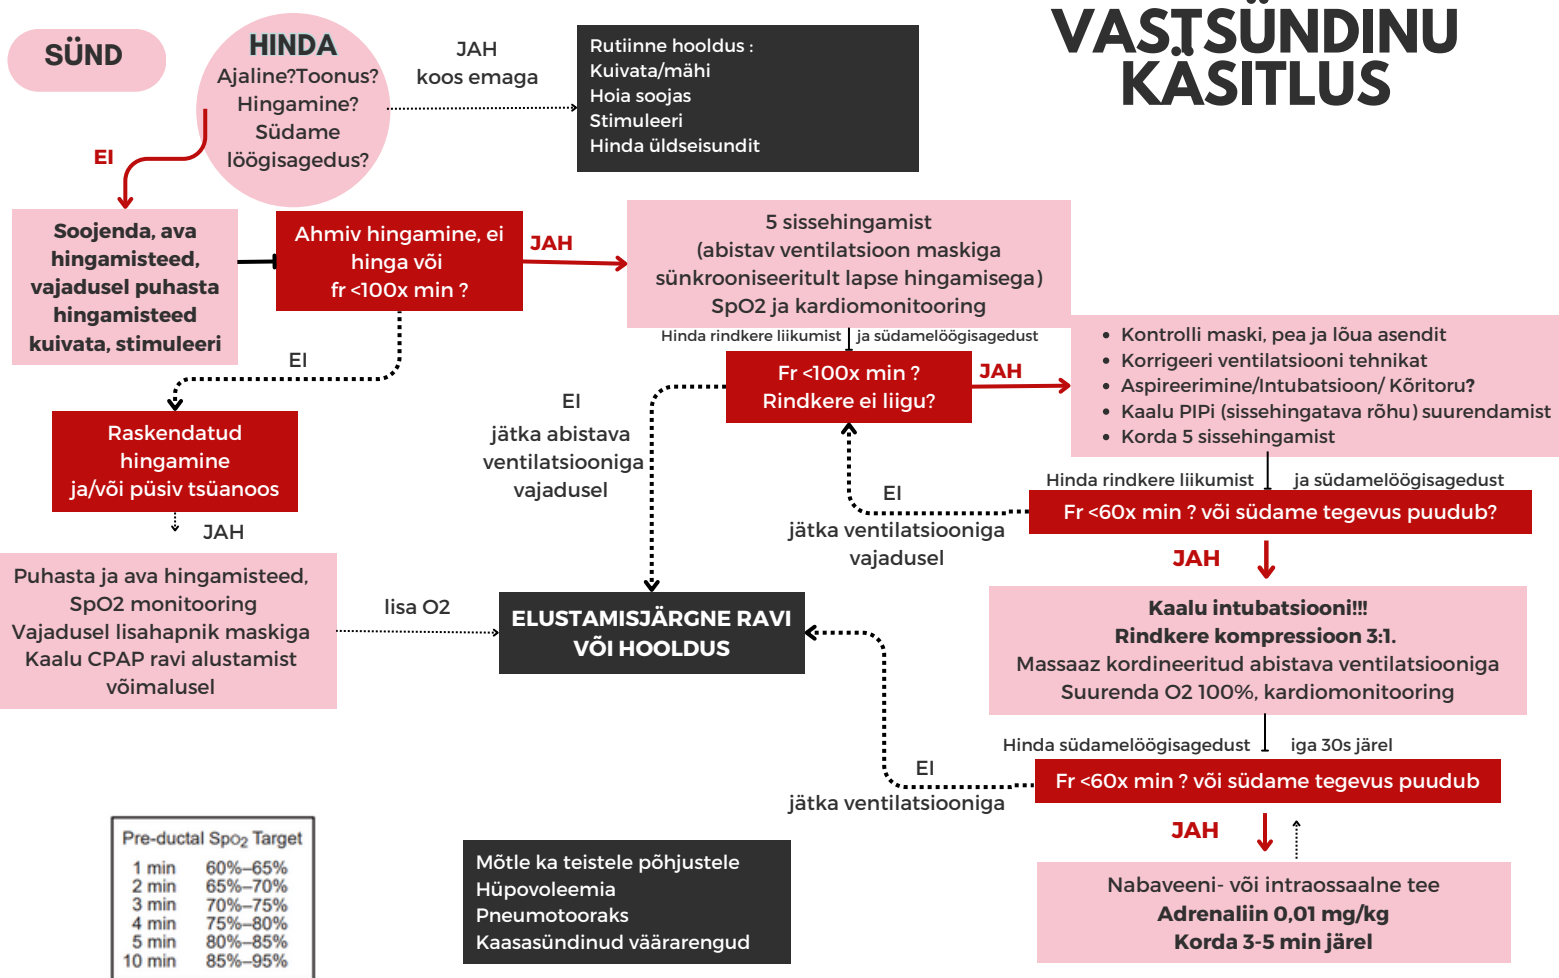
VASTSÜNDINU KÄSITLUS

SÜND

HINDA
Ajaline?Toonus?
Hingamine?
Südame löögisagedus?

JAH
koos emaga

Rutiinne hooldus :
Kuivata/mähi
Hoia soojas
Stimuleeri
Hinda üldseisundit

EI

Soojenda, ava hingamisteed, vajadusel puhasta hingamisteed kuivata, stimuleeri

Ahmiv hingamine, ei hinga või fr <100x min ?

JAH

5 sissehingamist
(abistav ventilatsioon maskiga sünkrooniseeritult lapse hingamisega)
SpO2 ja kardiomonitooring

Hinda rindkere liikumist ja südamelöögisagedust

EI

Fr <100x min ?
Rindkere ei liigu?

JAH

• Kontrolli maski, pea ja lõua asendit
• Korrigeeri ventilatsiooni tehnikat
• Aspireerimine/Intubatsioon/ Kõritoru?
• Kaalu PIPi (sissehingatava rõhu) suurendamist
• Korda 5 sissehingamist

EI
jätka abistava ventilatsiooniga vajadusel

Raskendatud hingamine ja/või püsiv tsüanoos

JAH

Hinda rindkere liikumist ja südamelöögisagedust

EI
jätka ventilatsiooniga vajadusel

Fr <60x min ? või südame tegevus puudub?

JAH

Puhasta ja ava hingamisteed,
SpO2 monitooring
Vajadusel lisahapnik maskiga
Kaalu CPAP ravi alustamist võimalusel

lisa O2

ELUSTAMISJÄRGNE RAVI VÕI HOOLDUS

Kaalu intubatsiooni!!!
Rindkere kompressioon 3:1.
Massaaz kordineeritud abistava ventilatsiooniga
Suurenda O2 100%, kardiomonitooring

Hinda südamelöögisagedust iga 30s järel

EI
jätka ventilatsiooniga

Fr <60x min ? või südame tegevus puudub

JAH

Pre-ductal $SpO_2$ Target
| | |
|---|---|
| 1 min | 60%–65% |
| 2 min | 65%–70% |
| 3 min | 70%–75% |
| 4 min | 75%–80% |
| 5 min | 80%–85% |
| 10 min | 85%–95% |

Mõtle ka teistele põhjustele
Hüpovoleemia
Pneumotooraks
Kaasasündinud väärarengud

Nabaveeni- või intraossaalne tee
Adrenaliin 0,01 mg/kg
Korda 3-5 min järel